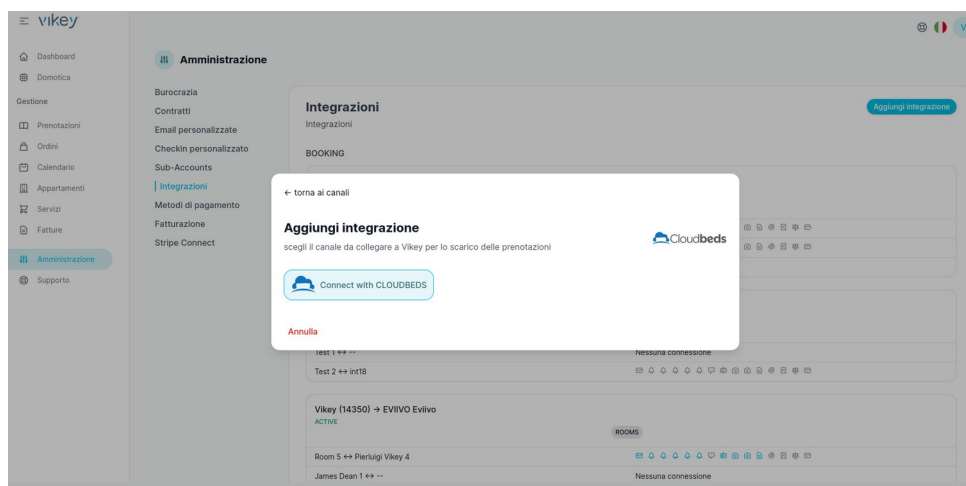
vikey

Dashboard
Domotica
Gestione
Prenotazioni
Ordini
Calendario
Appartamenti
Servizi
Fatture
Amministrazione
Supporto

Amministrazione

Burocrazia
Contratti
Email personalizzate
Checkin personalizzato
Sub-Accounts
Integrazioni
Metodi di pagamento
Fatturazione
Stripe Connect

Integrazioni
Integrazioni
Aggiungi integrazione

BOOKING

← torna ai canali

Aggiungi integrazione
scegli il canale da collegare a Vikey per lo scarico delle prenotazioni

Cloudbeds

Connect with CLOUDBEDS

Annulla

Test 1 ↔ --
Nessuna connessione
Test 2 ↔ int18

Vikey (14350) → EVIIVO Eviivo
ACTIVE
ROOMS
Room 5 ↔ Pierluigi Vikey 4
James Dean 1 ↔ --
Nessuna connessione